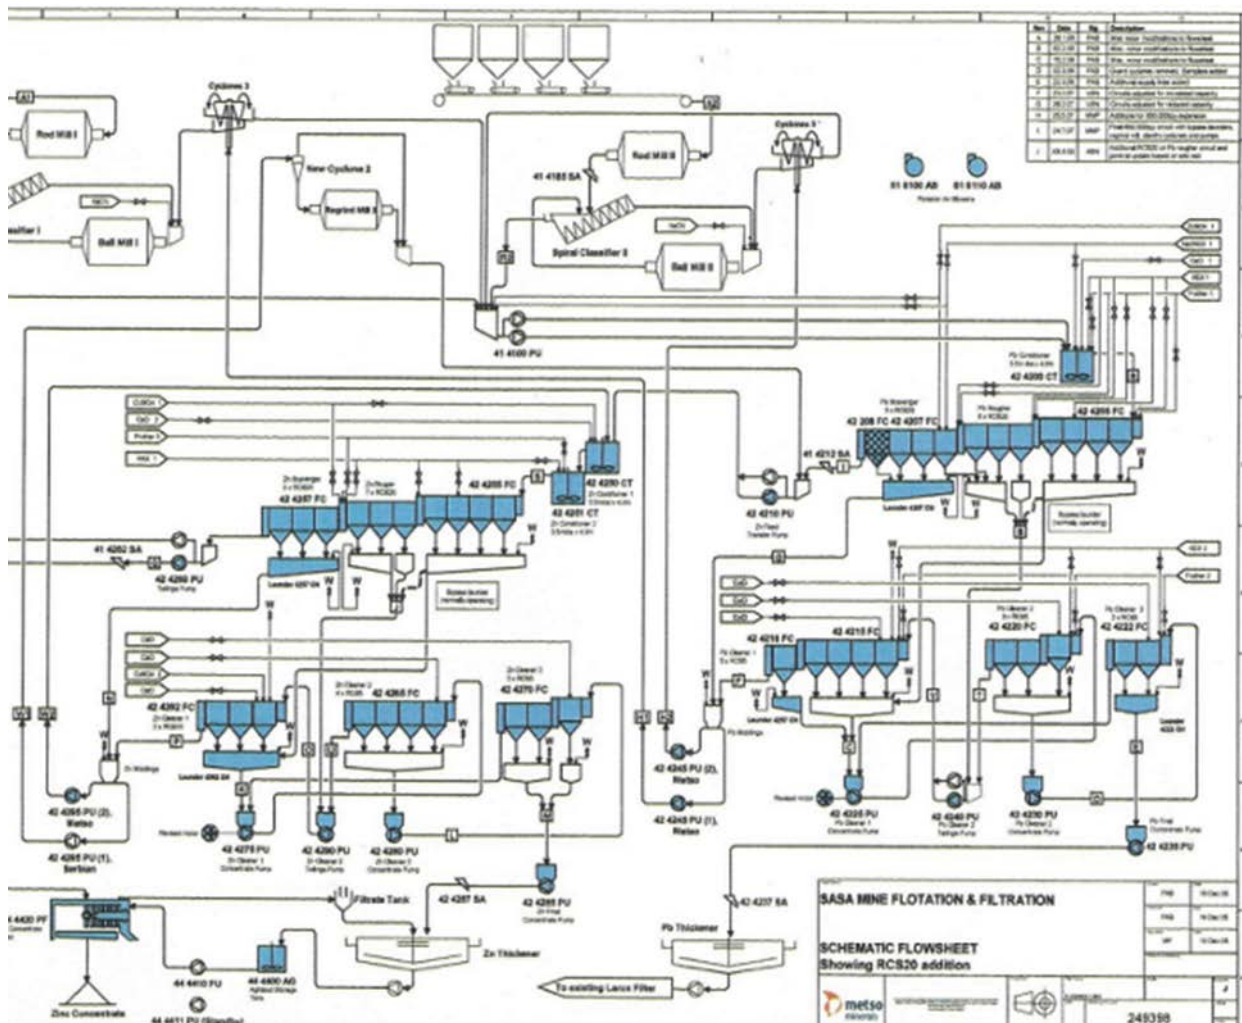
Cyclones 3

Rod Mill I

assifier I

Ball Mill I

New Cyclone 2

Regrind Mill 2

Rod Mill II

41 4185 SA

Cyclones 5

Spiral Classifier II

Ball Mill II

41 4100 PU

01 0100 AB

01 0110 AB

42 4290 CT

42 4209 FC

42 4207 FC

42 4205 FC

42 4212 SA

42 4210 PU

Launder 4207 DA

Zn Scavenger

42 4257 FC

42 4255 FC

42 4250 CT

42 4251 CT

41 4262 SA

42 4260 PU

Launder 4257 DA

42 4262 FC

42 4265 FC

42 4270 FC

Launder 4262 DA

42 4285 PU (2), Metso

42 4285 PU (1), Serban

42 4275 PU

42 4280 PU

42 4280 PU

42 4287 SA

42 4285 PU

42 4216 FC

42 4215 FC

42 4220 FC

42 4222 FC

Launder 4222 DA

42 4245 PU (2), Metso

42 4245 PU (1), Metso

42 4225 PU

42 4240 PU

42 4230 PU

42 4235 PU

42 4237 SA

Filtrate Tank

Zn Thickener

Pb Thickener

4420 PF

44 4410 PU

44 4400 AG

44 4411 PU (Standby)

Zinc Concentrate

To existing Larox Filter

SASA MINE FLOTATION & FILTRATION

SCHEMATIC FLOWSHEET
Showing RCS20 addition

metso minerals

249398